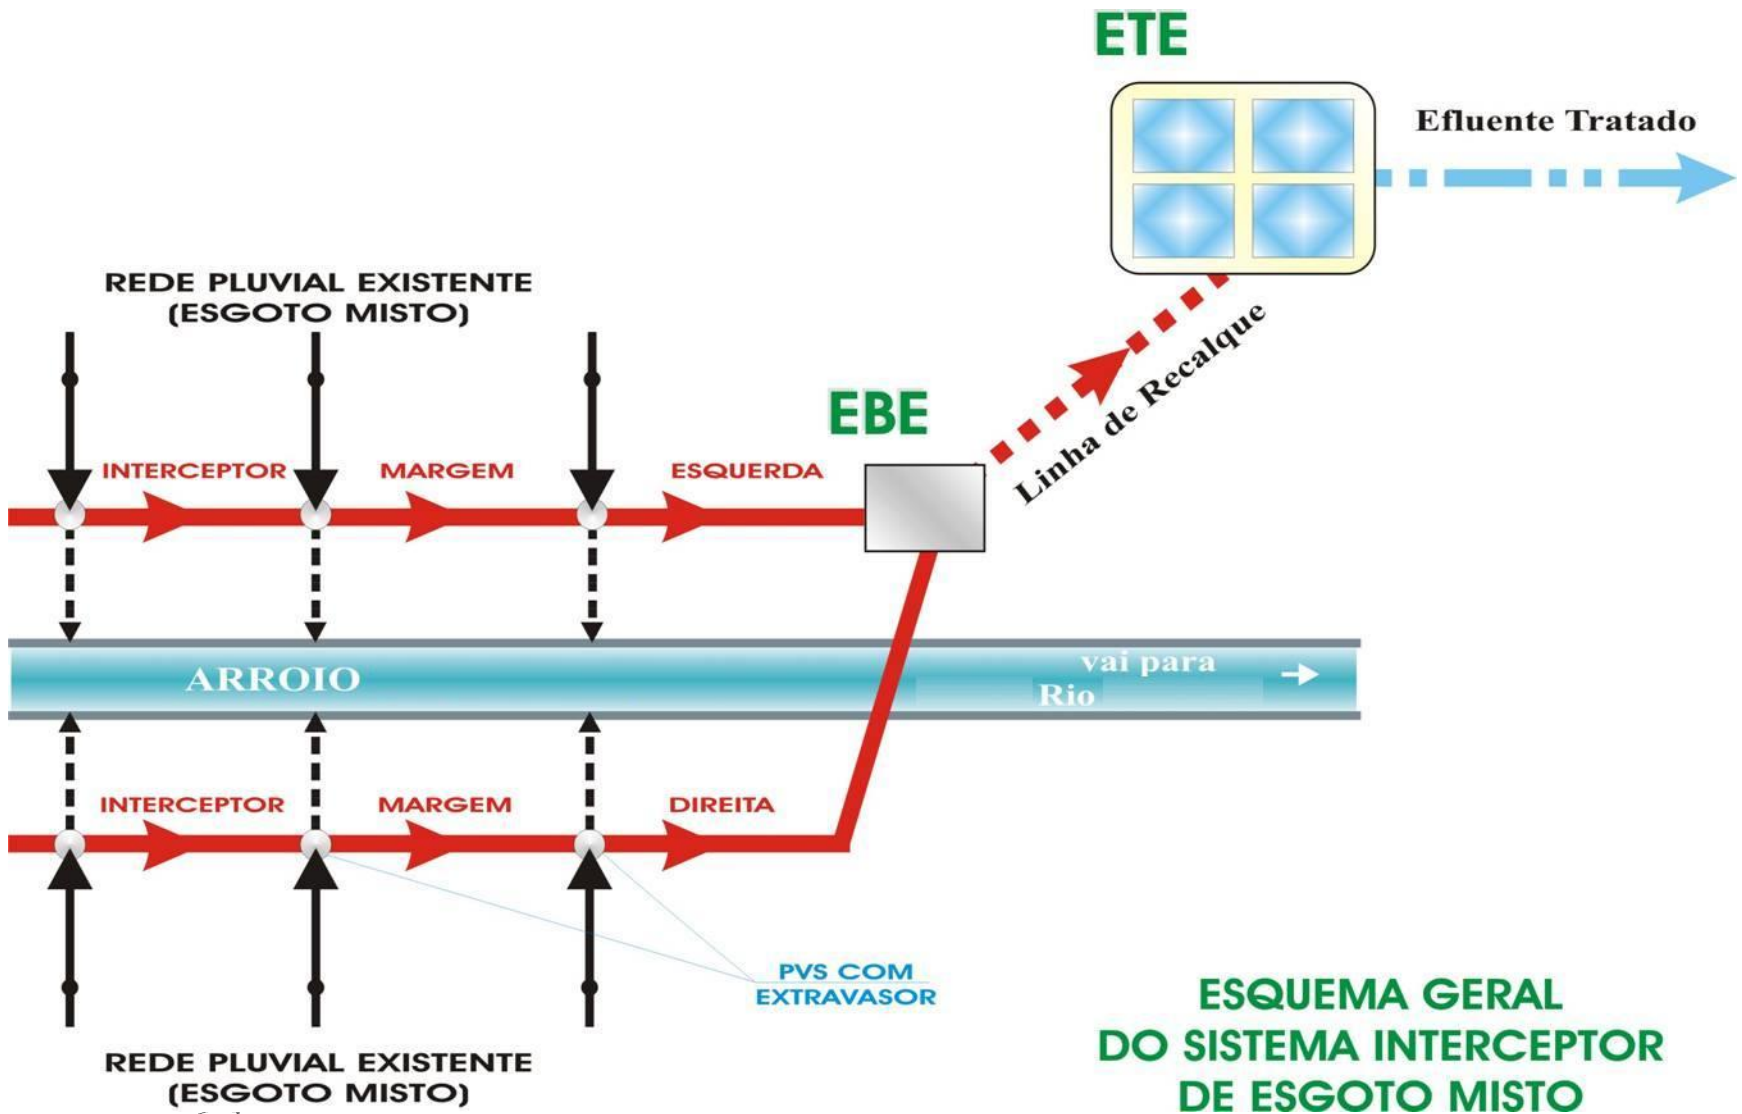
ETE

Efluente Tratado

REDE PLUVIAL EXISTENTE
(ESGOTO MISTO)

Linha de Recalque

EBE

INTERCEPTOR MARGEM ESQUERDA

ARROIO

vai para Rio

INTERCEPTOR MARGEM DIREITA

PVS COM EXTRAVASOR

REDE PLUVIAL EXISTENTE
(ESGOTO MISTO)

ESQUEMA GERAL
DO SISTEMA INTERCEPTOR
DE ESGOTO MISTO